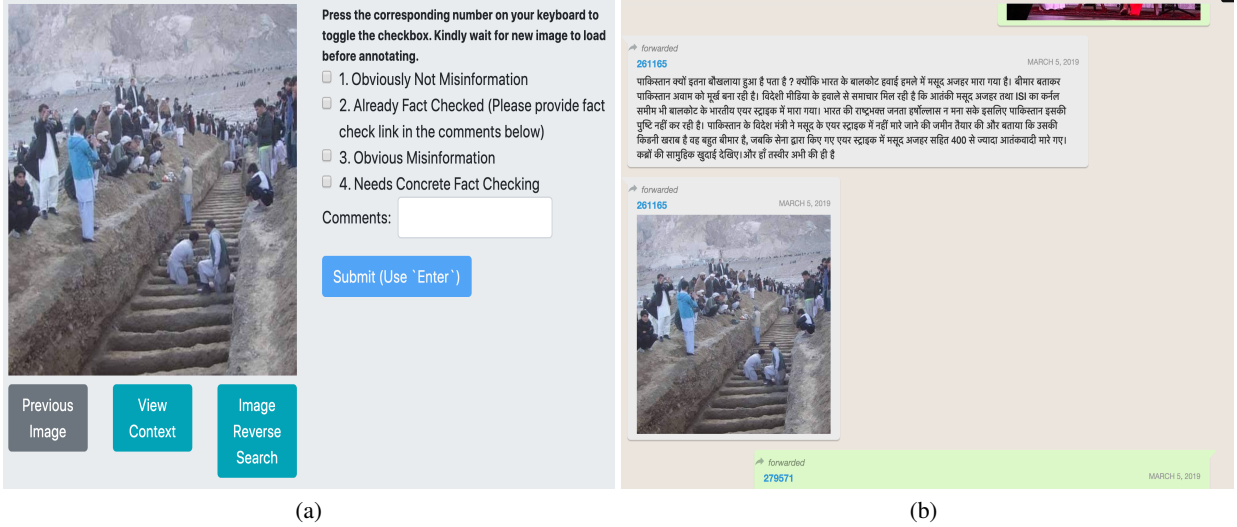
Press the corresponding number on your keyboard to toggle the checkbox. Kindly wait for new image to load before annotating.

1. Obviously Not Misinformation

2. Already Fact Checked (Please provide fact check link in the comments below)

3. Obvious Misinformation

4. Needs Concrete Fact Checking

Comments:

Submit (Use `Enter`)

Previous Image

View Context

Image Reverse Search

(a)

forwarded

261165

MARCH 5, 2019

पाकिस्तान क्यों इतना बौखलाया हुआ है पता है ? क्योंकि भारत के बालकोट हवाई हमले में मसूद अजहर मारा गया है। बीमार बताकर पाकिस्तान अवाम को मूर्ख बना रही है। विदेशी मीडिया के हवाले से समाचार मिल रहे है कि आतंकी मसूद अजहर तथा ISI का कर्नल समीम भी बालकोट के भारतीय एयर स्ट्राइक में मारा गया। भारत की राष्ट्रभक्त जनता हर्षोल्लास न मना सके इसलिए पाकिस्तान इसकी पुष्टि नहीं कर रही है। पाकिस्तान के विदेश मंत्री ने मसूद के एयर स्ट्राइक में नहीं मारे जाने की जमीन तैयार की और बताया कि उसकी किडनी खराब है वह बहुत बीमार है, जबकि सेना द्वारा किए गए एयर स्ट्राइक में मसूद अजहर सहित 400 से ज्यादा आतंकवादी मारे गए। कब्रों की सामुहिक खुदाई देखिए।और हाँ तस्वीर अभी की ही है

forwarded

261165

MARCH 5, 2019

forwarded

279571

MARCH 5, 2019

(b)